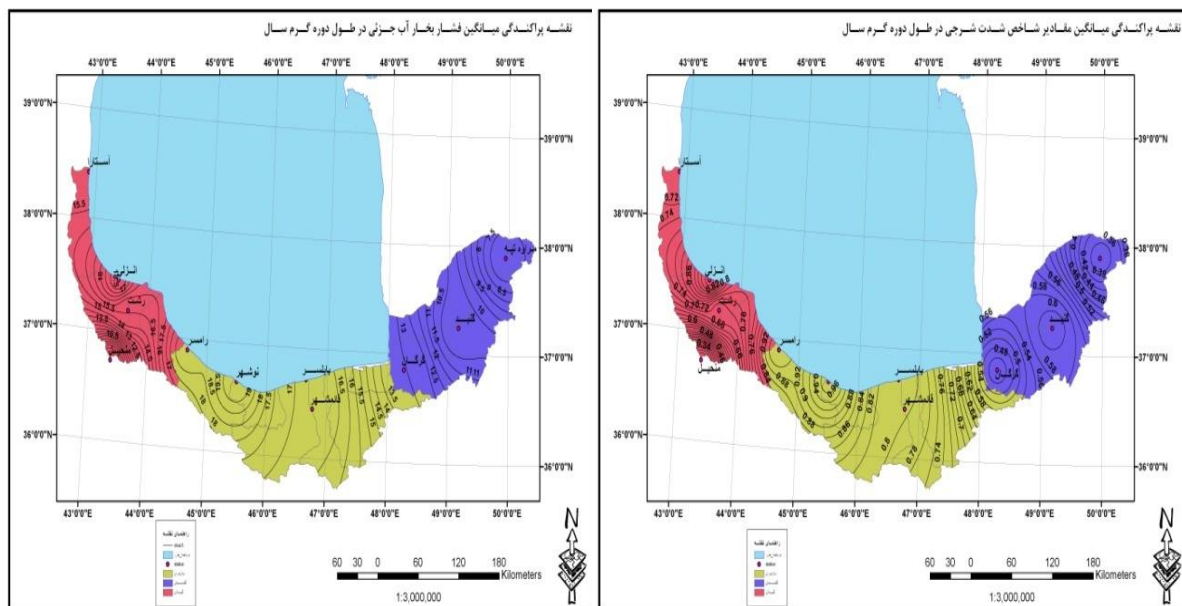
نقشه پراکندگی میانگین فشار بخار آب جزئی در طول دوره گرم سال

43°0'0"E 44°0'0"E 45°0'0"E 46°0'0"E 47°0'0"E 48°0'0"E 49°0'0"E 50°0'0"E

39°0'0"N
38°0'0"N
37°0'0"N
36°0'0"N

39°0'0"N
38°0'0"N
37°0'0"N
36°0'0"N

آستارا
انزلی
رشت
منجیل
رامسر
نوشهر
بابلسر
قائمشهر
گرگان
گنبد
مراوه تپه

15.5
16
16.5
15
17
13
14
12

43°0'0"E 44°0'0"E 45°0'0"E 46°0'0"E 47°0'0"E 48°0'0"E 49°0'0"E 50°0'0"E

راهنمای نقشه
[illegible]

60 30 0 60 120 180
Kilometers
1:3,000,000

N

نقشه پراکندگی میانگین مقادیر شاخص شدت شرجی در طول دوره گرم سال

43°0'0"E 44°0'0"E 45°0'0"E 46°0'0"E 47°0'0"E 48°0'0"E 49°0'0"E 50°0'0"E

39°0'0"N
38°0'0"N
37°0'0"N
36°0'0"N

39°0'0"N
38°0'0"N
37°0'0"N
36°0'0"N

آستارا
انزلی
رشت
منجیل
رامسر
بابلسر
قائمشهر
گرگان
گنبد

0.72
0.74
0.76
0.6
0.5
0.48
0.8
0.78
0.82
0.84
0.86
0.56
0.58
0.54
0.52
0.36

43°0'0"E 44°0'0"E 45°0'0"E 46°0'0"E 47°0'0"E 48°0'0"E 49°0'0"E 50°0'0"E

راهنمای نقشه
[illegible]

60 30 0 60 120 180
Kilometers
1:3,000,000

N